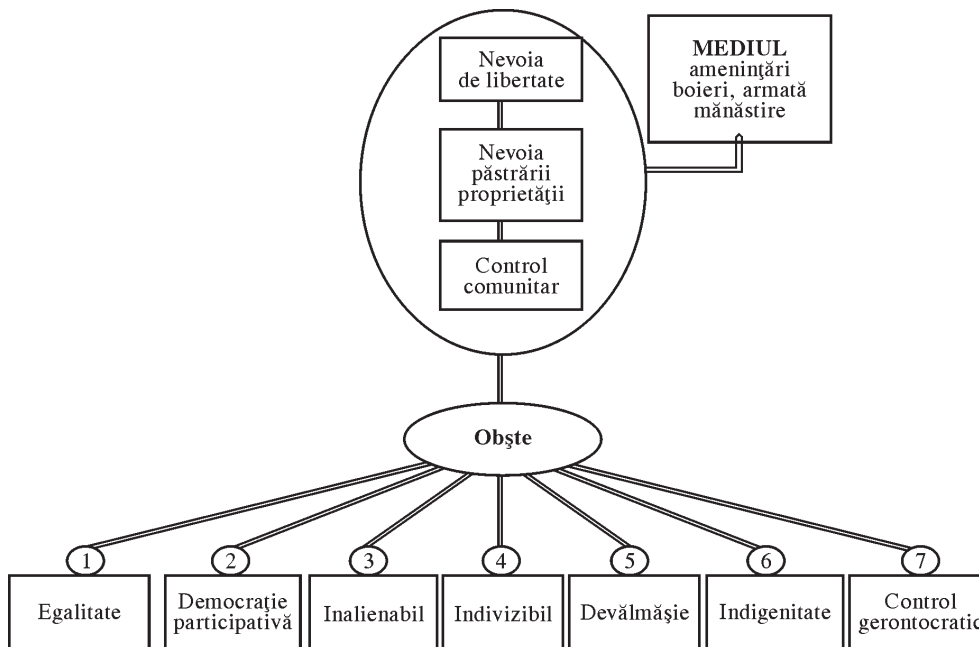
Nevoia de libertate

Nevoia păstrării proprietăţii

Control comunitar

MEDIUL
ameninţări
boieri, armată
mănăstire

Obşte

1
Egalitate

2
Democraţie participativă

3
Inalienabil

4
Indivizibil

5
Devălmăşie

6
Indigenitate

7
Control gerontocratic